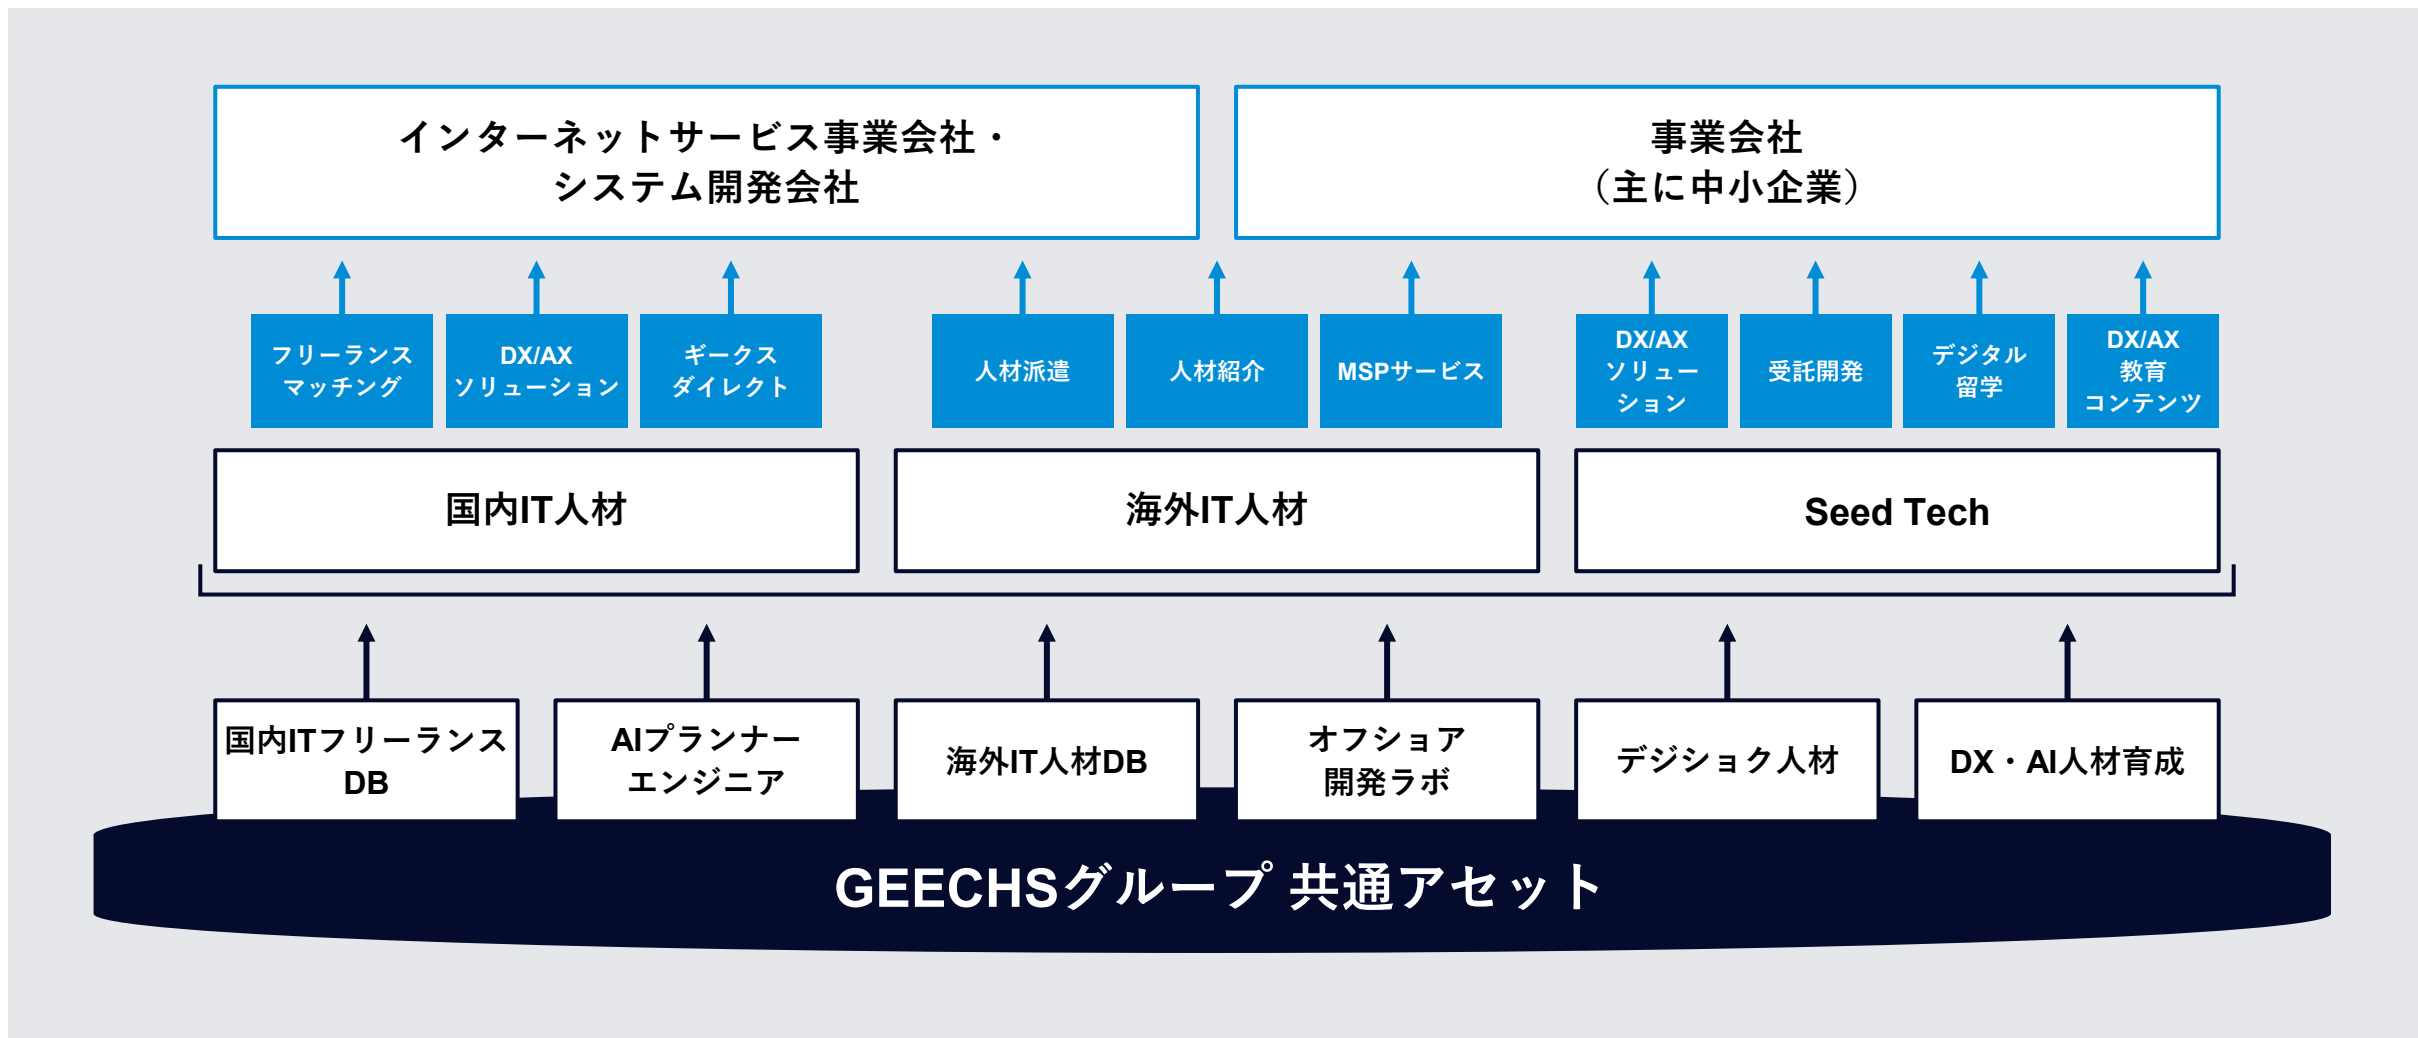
インターネットサービス事業会社・
システム開発会社

事業会社
（主に中小企業）

フリーランス
マッチング

DX/AX
ソリューション

ギークス
ダイレクト

人材派遣

人材紹介

MSPサービス

DX/AX
ソリュー
ション

受託開発

デジタル
留学

DX/AX
教育
コンテンツ

国内IT人材

海外IT人材

Seed Tech

国内ITフリーランス
DB

AIプランナー
エンジニア

海外IT人材DB

オフショア
開発ラボ

デジショク人材

DX・AI人材育成

GEECHSグループ 共通アセット